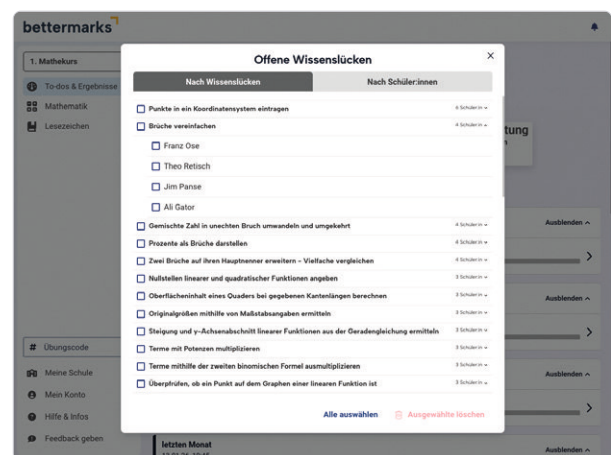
bettermarks

1. Mathekurs
To-dos & Ergebnisse
Mathematik
Lesezeichen

# Übungscode
Meine Schule
Mein Konto
Hilfe & Infos
Feedback geben

tung

Ausblenden ^
Ausblenden ^
Ausblenden ^
Ausblenden ^

letzten Monat

Offene Wissenslücken

Nach Wissenslücken | Nach Schüler:innen

Punkte in ein Koordinatensystem eintragen — 6 Schüler:in
Brüche vereinfachen — 4 Schüler:in
Franz Ose
Theo Retisch
Jim Panse
Ali Gator
Gemischte Zahl in unechten Bruch umwandeln und umgekehrt — 4 Schüler:in
Prozente als Brüche darstellen — 4 Schüler:in
Zwei Brüche auf ihren Hauptnenner erweitern – Vielfache vergleichen — 4 Schüler:in
Nullstellen linearer und quadratischer Funktionen angeben — 3 Schüler:in
Oberflächeninhalt eines Quaders bei gegebenen Kantenlängen berechnen — 3 Schüler:in
Originalgrößen mithilfe von Maßstabsangaben ermitteln — 3 Schüler:in
Steigung und y-Achsenabschnitt linearer Funktionen aus der Geradengleichung ermitteln — 3 Schüler:in
Terme mit Potenzen multiplizieren — 3 Schüler:in
Terme mithilfe der zweiten binomischen Formel ausmultiplizieren — 3 Schüler:in
Überprüfen, ob ein Punkt auf dem Graphen einer linearen Funktion ist — 3 Schüler:in

Alle auswählen | Ausgewählte löschen